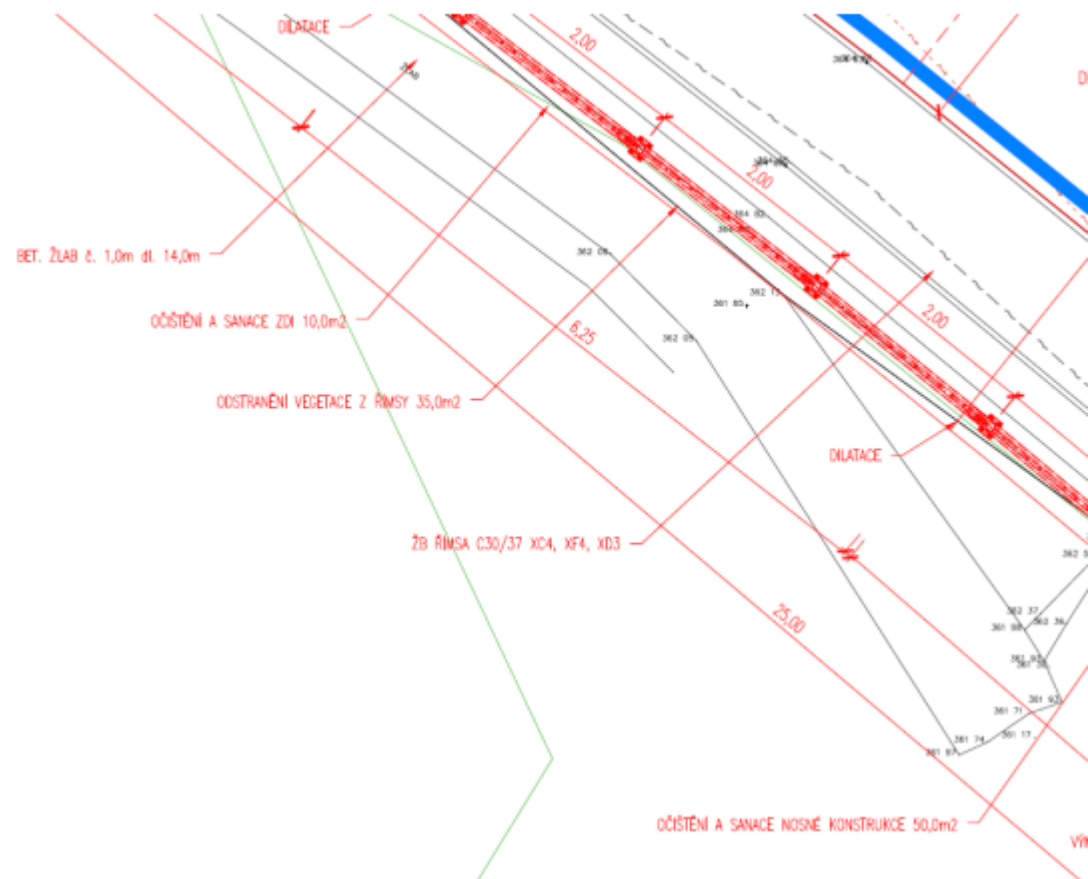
DILATACE

2,00

2,00

2,00

D

BET. ŽLAB č. 1,0m dl. 14,0m

OČIŠTĚNÍ A SANACE ZDI 10,0m2

6,25

ODSTRANĚNÍ VEGETACE Z ŘÍMSY 35,0m2

DILATACE

ŽB ŘÍMSA C30/37 XC4, XF4, XD3

25,00

362 08

361 85

362 13

362 05

364 03

362 37

361 98

362 36

361 71

361 17

361 74

361 97

OČIŠTĚNÍ A SANACE NOSNÉ KONSTRUKCE 50,0m2

VÝ